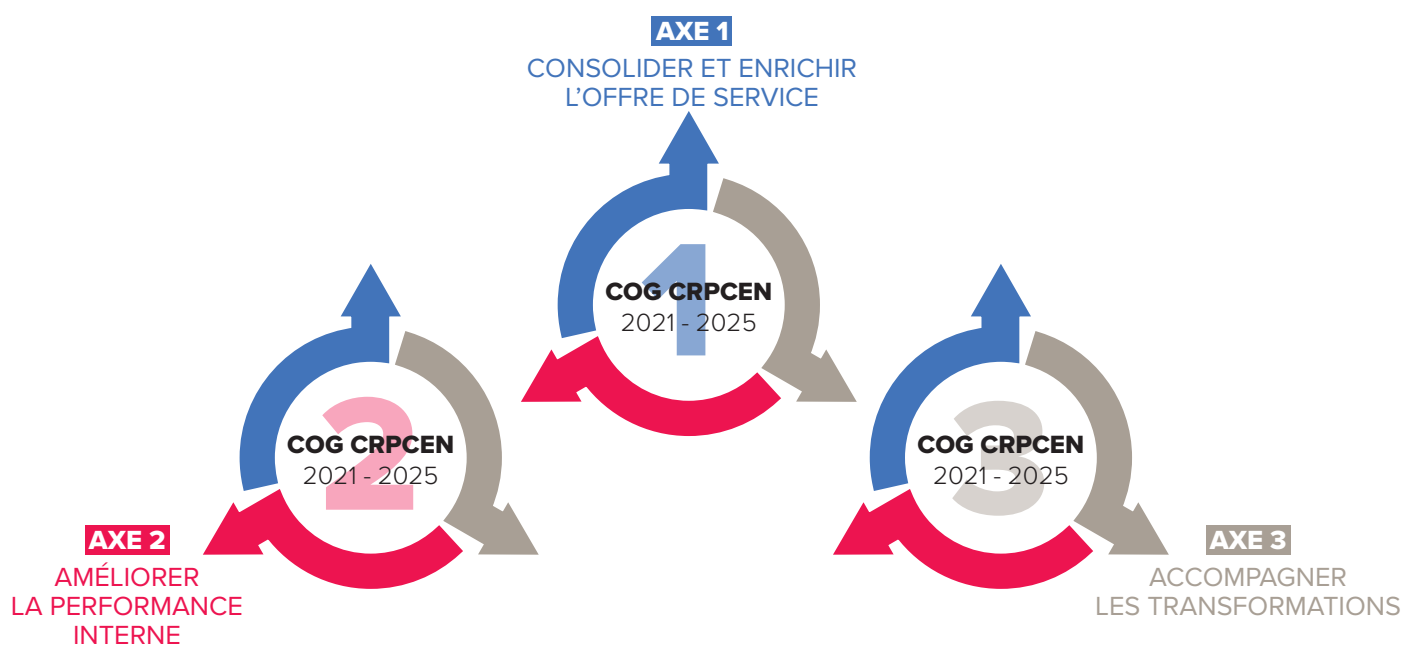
AXE 1
CONSOLIDER ET ENRICHIR L'OFFRE DE SERVICE

1
COG CRPCEN
2021 - 2025

2
COG CRPCEN
2021 - 2025

3
COG CRPCEN
2021 - 2025

AXE 2
AMÉLIORER LA PERFORMANCE INTERNE

AXE 3
ACCOMPAGNER LES TRANSFORMATIONS